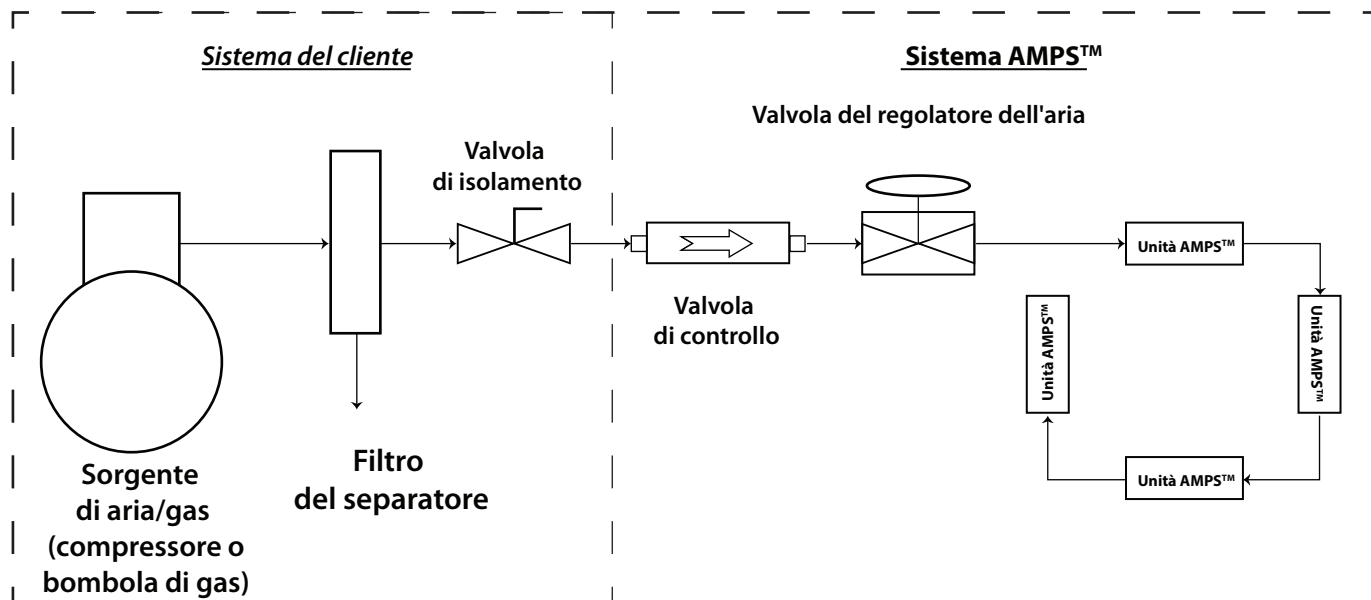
Sistema del cliente

Sistema AMPS$^{TM}$

Valvola del regolatore dell'aria

Valvola di isolamento

Unità AMPS$^{TM}$

Valvola di controllo

Unità AMPS$^{TM}$

Unità AMPS$^{TM}$

Unità AMPS$^{TM}$

Sorgente di aria/gas (compressore o bombola di gas)

Filtro del separatore